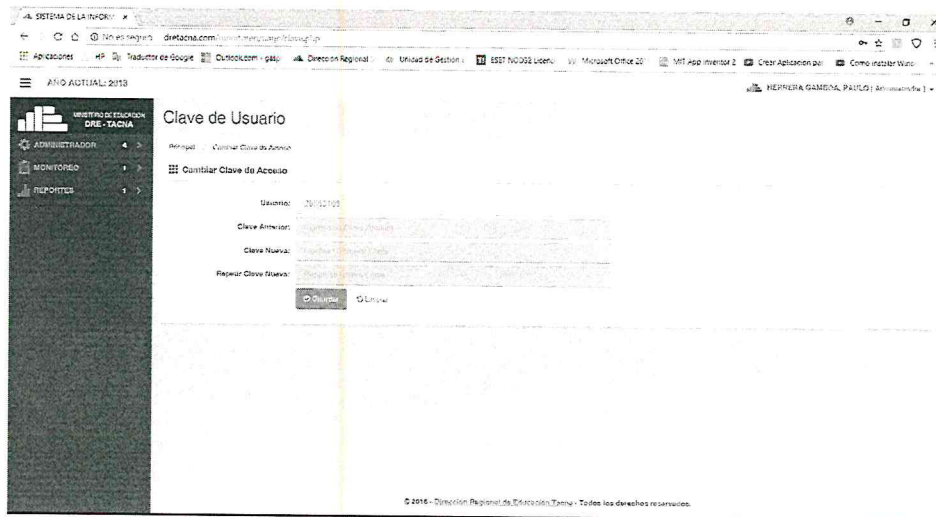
SISTEMA DE LA INFORM ×

No es seguro dretacna.com/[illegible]

Aplicaciones Traductor de Google Outlook.com - gasp Direccion Regional Unidad de Gestion EST NODS2 Licenc Microsoft Office 20 MIT App Inventor 2 Crear Aplicacion par Como instalar Wind

AÑO ACTUAL: 2018

HERRERA GAMBOA, PAULO | Administrador |

MINISTERIO DE EDUCACION DRE - TACNA

ADMINISTRADOR

MONITOREO

REPORTES

Clave de Usuario

Principal / Cambiar Clave de Acceso

Cambiar Clave de Acceso

Usuario: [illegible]

Clave Anterior: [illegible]

Clave Nueva: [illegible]

Repetir Clave Nueva: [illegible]

Guardar Limpiar

© 2016 - Direccion Regional de Educación Tacna - Todos los derechos reservados.